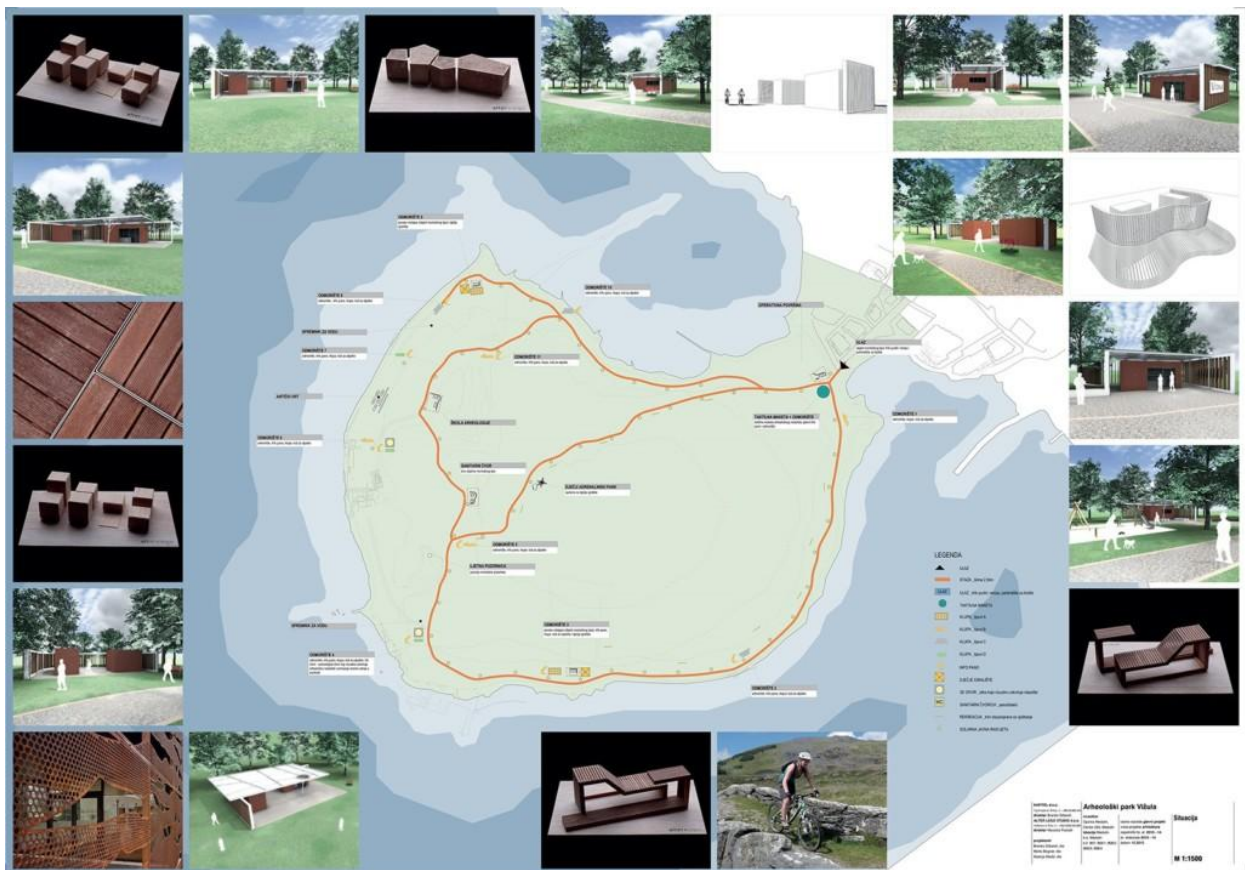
ODMORIŠTE 10

ODMORIŠTE 9

ODMORIŠTE 8

SPREMNIK ZA VODU

ODMORIŠTE 7

AKTIČKI ZID

ODMORIŠTE 6

ŠKOLA ARHEOLOGIJE

SANITARNI ČVOR

ODMORIŠTE 11

ZDRAVSTVENA POSTAJA

ULAZ

TURISTIČKA AGENCIJA + ODMORIŠTE

ODMORIŠTE 1

DJEČJE IGRALIŠTE/PARK

ODMORIŠTE 3

LJETNA POZORNICA

SPREMNIK ZA VODU

ODMORIŠTE 4

ODMORIŠTE 2

ODMORIŠTE 5

LEGENDA

ULAZ

STAZA

TURISTIČKA AGENCIJA

KLUPA

INFO PANO

DJEČJE IGRALIŠTE

SANITARNI ČVOROVI

REKREACIJA

Arheološki park Vižula

Situacija

M 1:1500